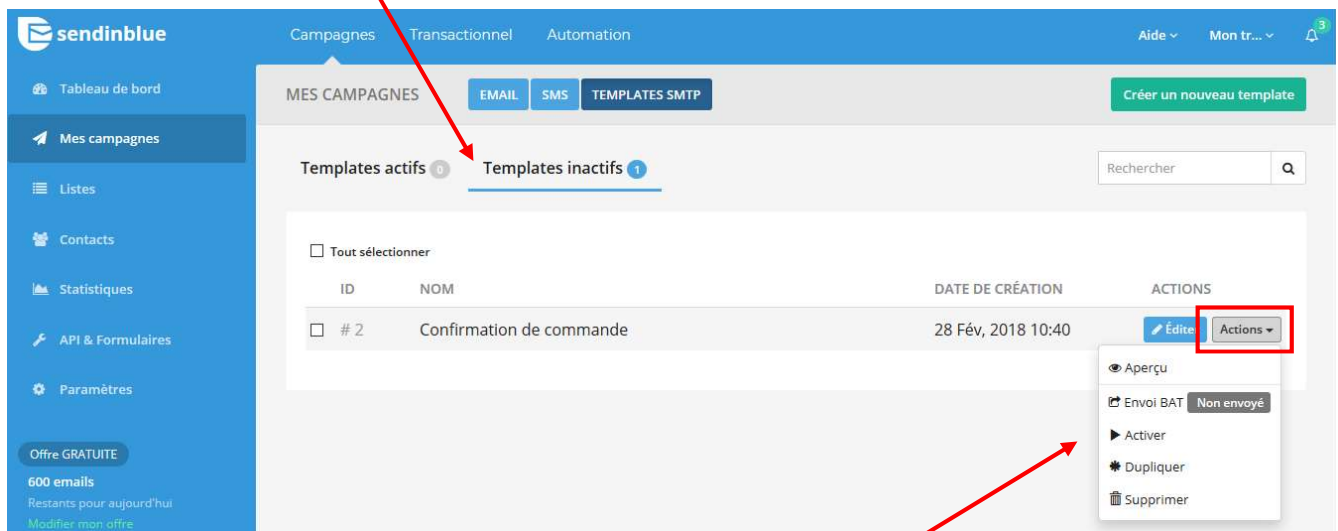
sendinblue

Campagnes Transactionnel Automation

Aide Mon tr... 3

Tableau de bord
Mes campagnes
Listes
Contacts
Statistiques
API & Formulaires
Paramètres

Offre GRATUITE
600 emails
Restants pour aujourd'hui
Modifier mon offre

MES CAMPAGNES EMAIL SMS TEMPLATES SMTP

Créer un nouveau template

Templates actifs 0 Templates inactifs 1

Rechercher

Tout sélectionner

| ID | NOM | DATE DE CRÉATION | ACTIONS |
|---|---|---|---|
| # 2 | Confirmation de commande | 28 Fév, 2018 10:40 | Éditer Actions |

Aperçu
Envoi BAT Non envoyé
Activer
Dupliquer
Supprimer